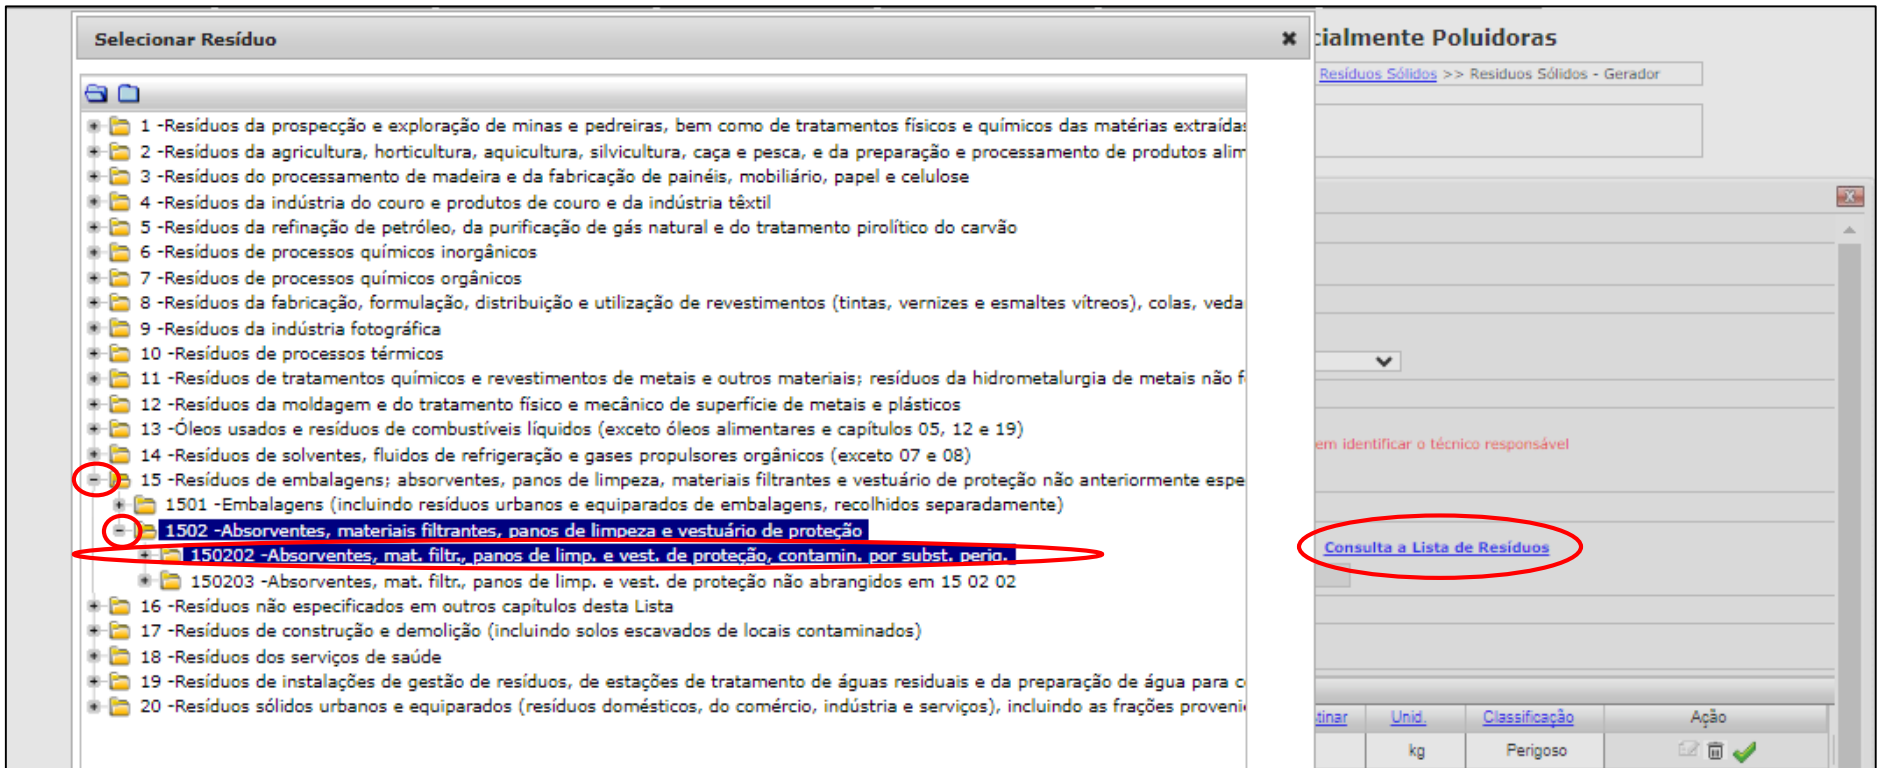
Selecionar Resíduo ×

1 -Resíduos da prospecção e exploração de minas e pedreiras, bem como de tratamentos físicos e químicos das matérias extraídas
2 -Resíduos da agricultura, horticultura, aquicultura, silvicultura, caça e pesca, e da preparação e processamento de produtos alim
3 -Resíduos do processamento de madeira e da fabricação de painéis, mobiliário, papel e celulose
4 -Resíduos da indústria do couro e produtos de couro e da indústria têxtil
5 -Resíduos da refinação de petróleo, da purificação de gás natural e do tratamento pirolítico do carvão
6 -Resíduos de processos químicos inorgânicos
7 -Resíduos de processos químicos orgânicos
8 -Resíduos da fabricação, formulação, distribuição e utilização de revestimentos (tintas, vernizes e esmaltes vítreos), colas, veda
9 -Resíduos da indústria fotográfica
10 -Resíduos de processos térmicos
11 -Resíduos de tratamentos químicos e revestimentos de metais e outros materiais; resíduos da hidrometalurgia de metais não f
12 -Resíduos da moldagem e do tratamento físico e mecânico de superfície de metais e plásticos
13 -Óleos usados e resíduos de combustíveis líquidos (exceto óleos alimentares e capítulos 05, 12 e 19)
14 -Resíduos de solventes, fluidos de refrigeração e gases propulsores orgânicos (exceto 07 e 08)
15 -Resíduos de embalagens; absorventes, panos de limpeza, materiais filtrantes e vestuário de proteção não anteriormente espe
1501 -Embalagens (incluindo resíduos urbanos e equiparados de embalagens, recolhidos separadamente)
1502 -Absorventes, materiais filtrantes, panos de limpeza e vestuário de proteção
150202 -Absorventes, mat. filtr., panos de limp. e vest. de proteção, contamin. por subst. perig.
150203 -Absorventes, mat. filtr., panos de limp. e vest. de proteção não abrangidos em 15 02 02
16 -Resíduos não especificados em outros capítulos desta Lista
17 -Resíduos de construção e demolição (incluindo solos escavados de locais contaminados)
18 -Resíduos dos serviços de saúde
19 -Resíduos de instalações de gestão de resíduos, de estações de tratamento de águas residuais e da preparação de água para c
20 -Resíduos sólidos urbanos e equiparados (resíduos domésticos, do comércio, indústria e serviços), incluindo as frações proveni

cialmente Poluidoras
Resíduos Sólidos >> Resíduos Sólidos - Gerador

em identificar o técnico responsável

Consulta a Lista de Resíduos

| tinar | Unid. | Classificação | Ação |
|---|---|---|---|
| | kg | Perigoso | |